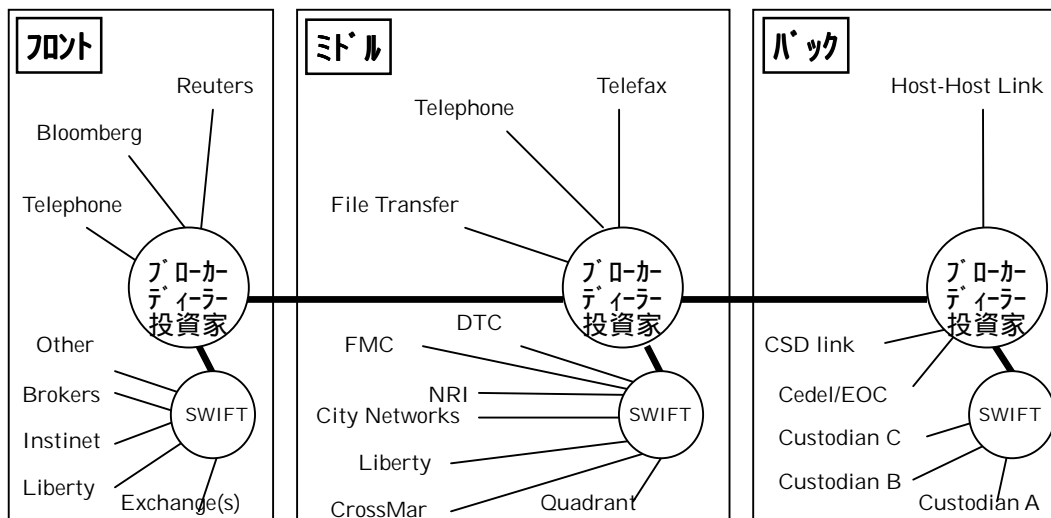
フロント

Reuters
Bloomberg
Telephone

ブローカー
ディーラー
投資家

Other
Brokers
Instinet
Liberty
Exchange(s)
SWIFT

ミドル

Telefax
Telephone
File Transfer

ブローカー
ディーラー
投資家

DTC
FMC
NRI
City Networks
Liberty
CrossMar
Quadrant
SWIFT

バック

Host-Host Link

ブローカー
ディーラー
投資家

CSD link
Cedel/EOC
Custodian C
Custodian B
Custodian A
SWIFT